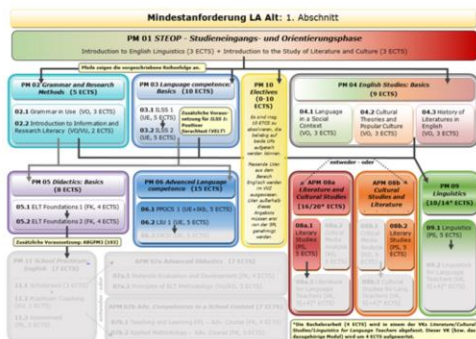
Mindestanforderung LA Alt: 1. Abschnitt

PM 01 STEOP - Studieneingangs- und Orientierungsphase

Introduction to English Linguistics (3 ECTS) + Introduction to the Study of Literature and Culture (3 ECTS)

Bitte sagen Sie vorgeschriebene Reihenfolge an.

PM 02 Grammar and Research Methods (5 ECTS)

02.1 Grammar in Use (VO, 3 ECTS)

02.2 Introduction to Information and Research Literacy (VO/VU, 2 ECTS)

PM 03 Language competence: Basics (10 ECTS)

03.1 ILSS 1 (UE, 5 ECTS)

03.2 ILSS 2 (UE, 5 ECTS)

Zusätzliche Voraussetzung für ILSS 2: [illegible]

PM 10 Electives (0-10 ECTS)

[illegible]

PM 04 English Studies: Basics (9 ECTS)

04.1 Language in a Social Context (VO, 3 ECTS)

04.2 Cultural Theories and Popular Culture (VO, 3 ECTS)

04.3 History of Literatures in English (VO, 3 ECTS)

entweder - oder

PM 05 Didactics: Basics (8 ECTS)

05.1 ELT Foundations 1 (FK, 4 ECTS)

05.2 ELT Foundations 2 (FK, 4 ECTS)

Zusätzliche Voraussetzung: ABGPM3 (UE)

PM 06 Advanced Language competence (15 ECTS)

06.1 PROCS 1 (UE, 5 ECTS)

06.2 LSU 1 (UE, 5 ECTS)

APM 08a Literature and Cultural Studies (16/20* ECTS)

08a.1 Literary Studies (PS, 5 ECTS)

APM 08b Cultural Studies and Literature

08b.1 Cultural Studies (PS, 5 ECTS)

PM 09 Linguistics (10/14* ECTS)

09.1 Linguistics (PS, 5 ECTS)

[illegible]

*Die Bachelorarbeit (4 ECTS) wird in einem der VKs Literature/Cultural Studies/Linguistics for Language Teachers abgefasst. Dieser VK (bzw. das dazugehörige Modul) wird um 4 ECTS aufgewertet.